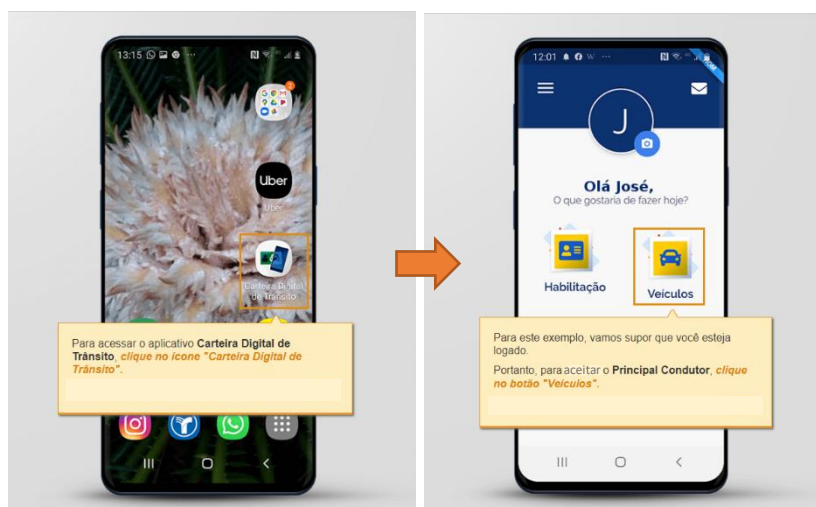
13:15

Uber

Uber

Carteira Digital de Trânsito

Para acessar o aplicativo **Carteira Digital de Trânsito**, *clique no ícone "Carteira Digital de Trânsito"*.

12:01

J

Olá José,

O que gostaria de fazer hoje?

Habilitação

Veículos

Para este exemplo, vamos supor que você esteja logado.

Portanto, para aceitar o **Principal Condutor**, *clique no botão "Veículos"*.